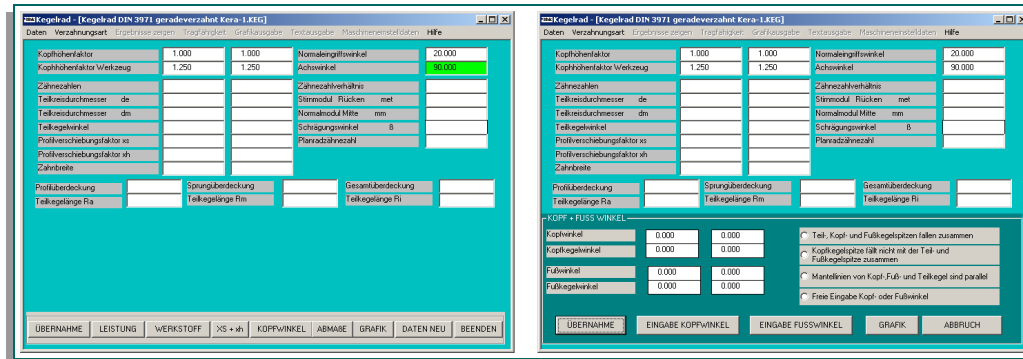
Kegelrad - [Kegelrad DIN 3971 geradeverzahnt Kera-1.KEG]
Daten Verzahnungsart Ergebnisse zeigen Tragfähigkeit Grafikausgabe Textausgabe Maschinenerstelldaten Hilfe

| | | | | |
|---|---|---|---|---|
| Kopfhöhenfaktor | 1.000 | 1.000 | Normaleingriffswinkel | 20.000 |
| Kopfhöhenfaktor Werkzeug | 1.250 | 1.250 | Achswinkel | 90.000 |
| Zähnezahlen | | | Zähnezahlverhältnis | |
| Teilkreisdurchmesser de | | | Stirnmodul Rücken met | |
| Teilkreisdurchmesser dm | | | Normalmodul Mitte mm | |
| Teilkegelwinkel | | | Schrägungswinkel ß | |
| Profilverschiebungsfaktor xs | | | Planradzähnezahl | |
| Profilverschiebungsfaktor xh | | | | |
| Zahnbreite | | | | |

Profilüberdeckung | Sprungüberdeckung | Gesamtüberdeckung
Teilkegelänge Ra | Teilkegelänge Rm | Teilkegelänge Ri

ÜBERNAHME | LEISTUNG | WERKSTOFF | XS + xh | KOPFWINKEL | ABMAßE | GRAFIK | DATEN NEU | BEENDEN

Kegelrad - [Kegelrad DIN 3971 geradeverzahnt Kera-1.KEG]
Daten Verzahnungsart Ergebnisse zeigen Tragfähigkeit Grafikausgabe Textausgabe Maschinenerstelldaten Hilfe

| | | | | |
|---|---|---|---|---|
| Kopfhöhenfaktor | 1.000 | 1.000 | Normaleingriffswinkel | 20.000 |
| Kopfhöhenfaktor Werkzeug | 1.250 | 1.250 | Achswinkel | 90.000 |
| Zähnezahlen | | | Zähnezahlverhältnis | |
| Teilkreisdurchmesser de | | | Stirnmodul Rücken met | |
| Teilkreisdurchmesser dm | | | Normalmodul Mitte mm | |
| Teilkegelwinkel | | | Schrägungswinkel ß | |
| Profilverschiebungsfaktor xs | | | Planradzähnezahl | |
| Profilverschiebungsfaktor xh | | | | |
| Zahnbreite | | | | |

Profilüberdeckung | Sprungüberdeckung | Gesamtüberdeckung
Teilkegelänge Ra | Teilkegelänge Rm | Teilkegelänge Ri

KOPF + FUSS WINKEL

| | | |
|---|---|---|
| Kopfwinkel | 0.000 | 0.000 |
| Kopfkegelwinkel | 0.000 | 0.000 |
| Fußwinkel | 0.000 | 0.000 |
| Fußkegelwinkel | 0.000 | 0.000 |

Teil-, Kopf- und Fußkegelspitzen fallen zusammen
Kopfkegelspitze fällt nicht mit der Teil- und Fußkegelspitze zusammen
Mantellinien von Kopf-,Fuß- und Teilkegel sind parallel
Freie Eingabe Kopf- oder Fußwinkel

ÜBERNAHME | EINGABE KOPFWINKEL | EINGABE FUSSWINKEL | GRAFIK | ABBRUCH